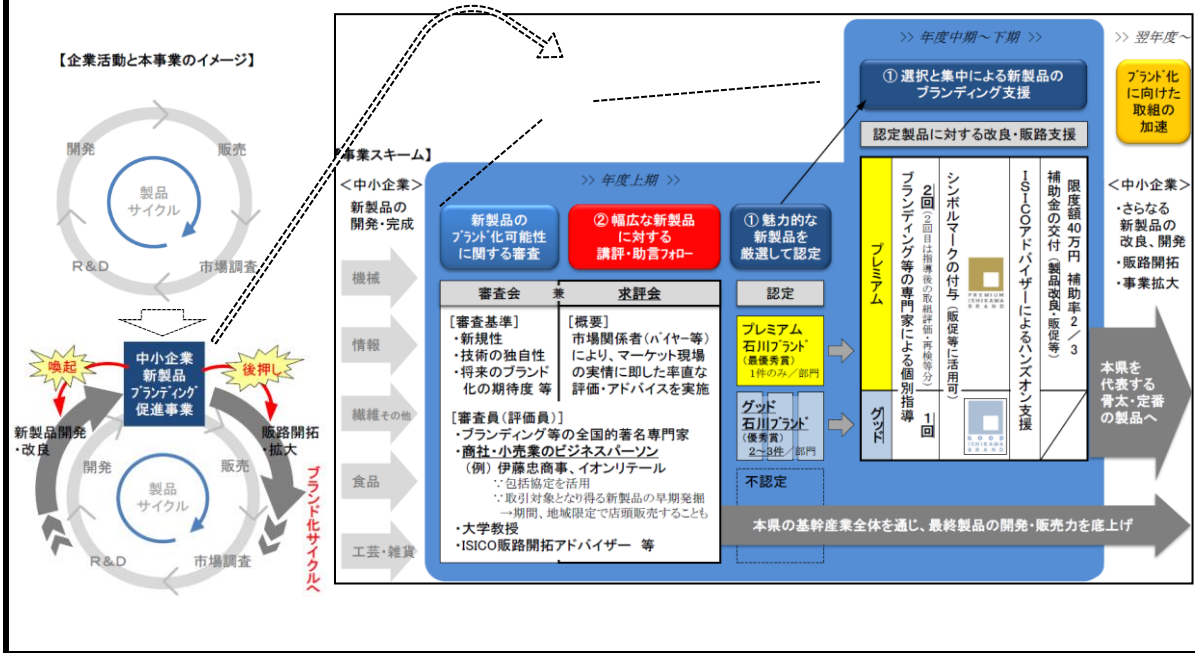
【企業活動と本事業のイメージ】

開発
販売
製品
サイクル
R&D
市場調査

喚起
後押し
中小企業
新製品
ブランディング
促進事業
新製品開発
・改良
販路開拓
・拡大
開発
販売
製品
サイクル
R&D
市場調査
ブランド化サイクルへ

【事業スキーム】
<中小企業>
新製品の
開発・完成
機械
情報
繊維その他
食品
工芸・雑貨

>> 年度上期 >>
新製品の
ブランド化可能性
に関する審査
② 幅広な新製品
に対する
講評・助言フォロー
① 魅力的な
新製品を
厳選して認定

審査会
兼
求評会
[審査基準]
・新規性
・技術の独自性
・将来のブランド
化の期待度 等
[概要]
市場関係者(バイヤー等)
により、マーケット現場
の実情に即した率直な
評価・アドバイスを実施
[審査員(評価員)]
・ブランディング等の全国的著名専門家
・商社・小売業のビジネスパーソン
(例)伊藤忠商事、イオンリテール
∵包括協定を活用
∵取引対象となり得る新製品の早期発掘
→期間、地域限定で店頭販売することも
・大学教授
・ISICO販路開拓アドバイザー 等

認定
プレミアム
石川ブランド
(最優秀賞)
1件のみ/部門
グッド
石川ブランド
(優秀賞)
2~3件/部門
不認定

>> 年度中期~下期 >>
① 選択と集中による新製品の
ブランディング支援
認定製品に対する改良・販路支援
プレミアム
グッド
ブランディング等の専門家による個別指導 2回(2回目は指導後の取組評価・再検等分) 1回
シンボルマークの付与(販促等に活用可)
PREMIUM ISHIKAWA BRAND
GOOD ISHIKAWA BRAND
ISICOアドバイザーによるハンズオン支援
補助金の交付(製品改良・販促等)
限度額40万円 補助率2/3

>> 翌年度~
ブランド化
に向けた
取組の
加速
<中小企業>
・さらなる
新製品の
改良、開発
・販路開拓
・事業拡大
本県を
代表する
骨太・定番
の製品へ

本県の基幹産業全体を通じ、最終製品の開発・販売力を底上げ